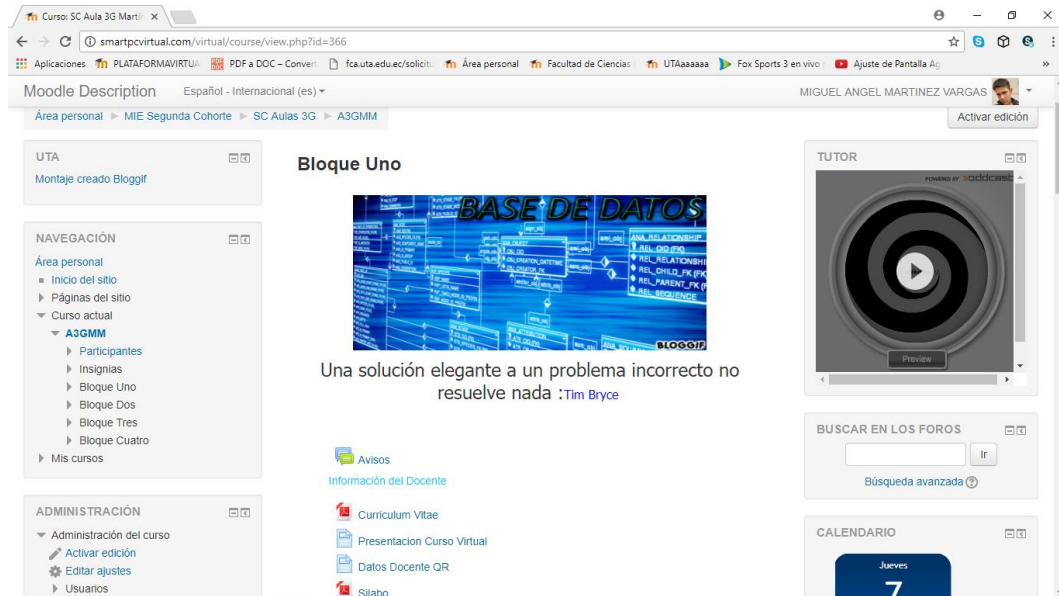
Curso: SC Aula 3G Martí ×

smartpcvirtual.com/virtual/course/view.php?id=366

Aplicaciones PLATAFORMAVIRTUA PDF a DOC – Convert fca.uta.edu.ec/solicit Área personal Facultad de Ciencias UTAaaaaaa Fox Sports 3 en vivo Ajuste de Pantalla Ag

Moodle Description Español - Internacional (es) ▾ MIGUEL ANGEL MARTINEZ VARGAS

Área personal ▸ MIE Segunda Cohorte ▸ SC Aulas 3G ▸ A3GMM

Activar edición

UTA
Montaje creado Bloggif

NAVEGACIÓN
Área personal
Inicio del sitio
Páginas del sitio
Curso actual
A3GMM
Participantes
Insignias
Bloque Uno
Bloque Dos
Bloque Tres
Bloque Cuatro
Mis cursos

ADMINISTRACIÓN
Administración del curso
Activar edición
Editar ajustes
Usuarios

Bloque Uno

BASE DE DATOS
BLOGGIF

Una solución elegante a un problema incorrecto no resuelve nada :Tim Bryce

Avisos
Información del Docente

Curriculum Vitae
Presentacion Curso Virtual
Datos Docente QR
Silabo

TUTOR
POWERED BY oddcast
Preview

BUSCAR EN LOS FOROS
Ir
Búsqueda avanzada

CALENDARIO
Jueves
7